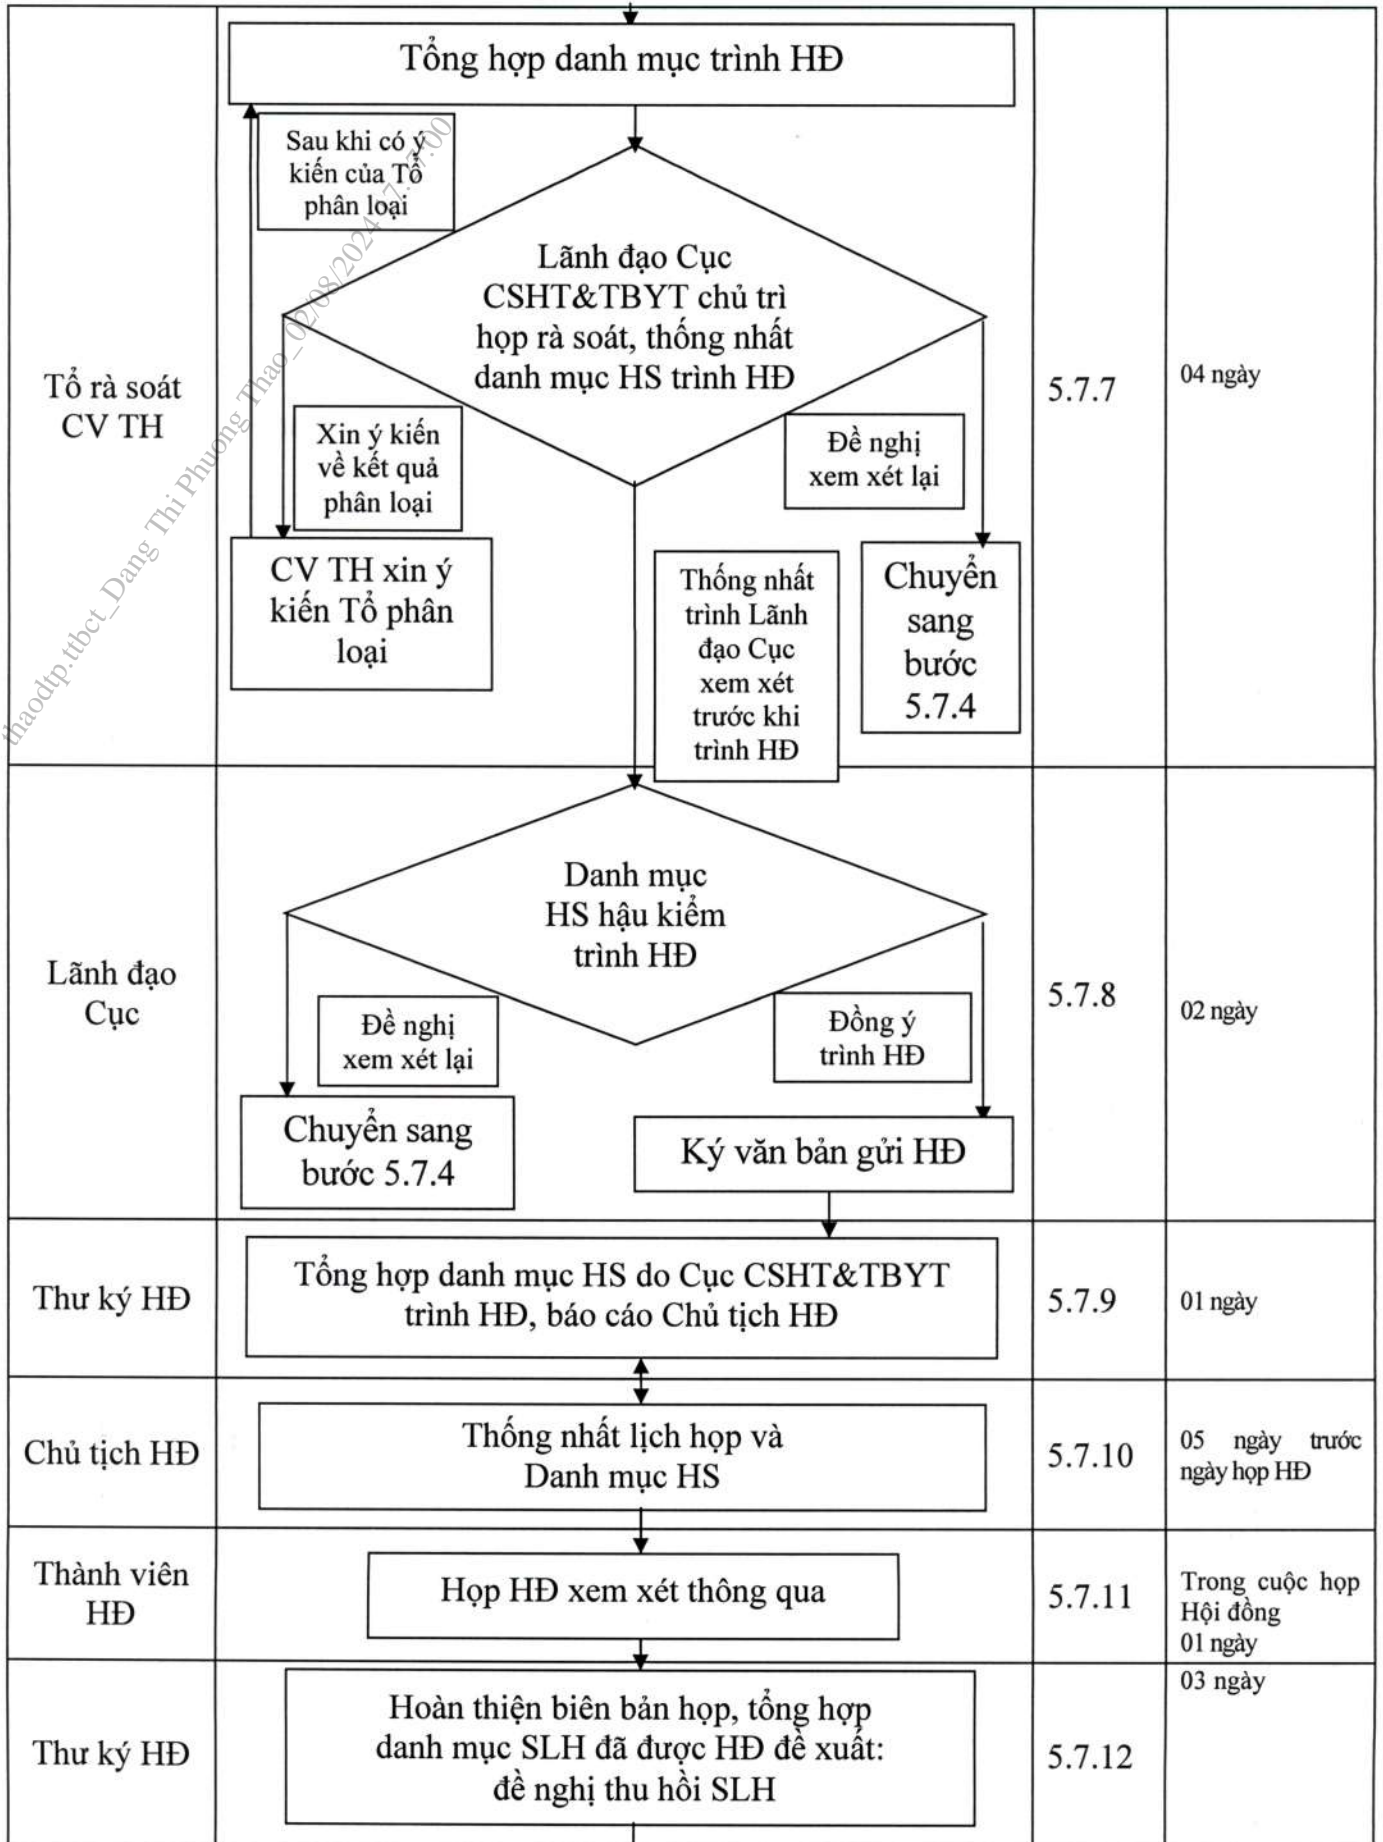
| Tổ rà soát CV TH | Tổng hợp danh mục trình HĐ<br>Sau khi có ý kiến của Tổ phân loại<br>Lãnh đạo Cục CSHT&TBYT chủ trì họp rà soát, thống nhất danh mục HS trình HĐ<br>Xin ý kiến về kết quả phân loại<br>Đề nghị xem xét lại<br>CV TH xin ý kiến Tổ phân loại<br>Thống nhất trình Lãnh đạo Cục xem xét trước khi trình HĐ<br>Chuyển sang bước 5.7.4 | 5.7.7 | 04 ngày |
|---|---|---|---|
| Lãnh đạo Cục | Danh mục HS hậu kiểm trình HĐ<br>Đề nghị xem xét lại<br>Đồng ý trình HĐ<br>Chuyển sang bước 5.7.4<br>Ký văn bản gửi HĐ | 5.7.8 | 02 ngày |
| Thư ký HĐ | Tổng hợp danh mục HS do Cục CSHT&TBYT trình HĐ, báo cáo Chủ tịch HĐ | 5.7.9 | 01 ngày |
| Chủ tịch HĐ | Thống nhất lịch họp và Danh mục HS | 5.7.10 | 05 ngày trước ngày họp HĐ |
| Thành viên HĐ | Họp HĐ xem xét thông qua | 5.7.11 | Trong cuộc họp Hội đồng<br>01 ngày |
| Thư ký HĐ | Hoàn thiện biên bản họp, tổng hợp danh mục SLH đã được HĐ đề xuất: đề nghị thu hồi SLH | 5.7.12 | 03 ngày |

thaodtp.ttbct_Dang Thi Phuong Thao_02/08/2024 17:37:00